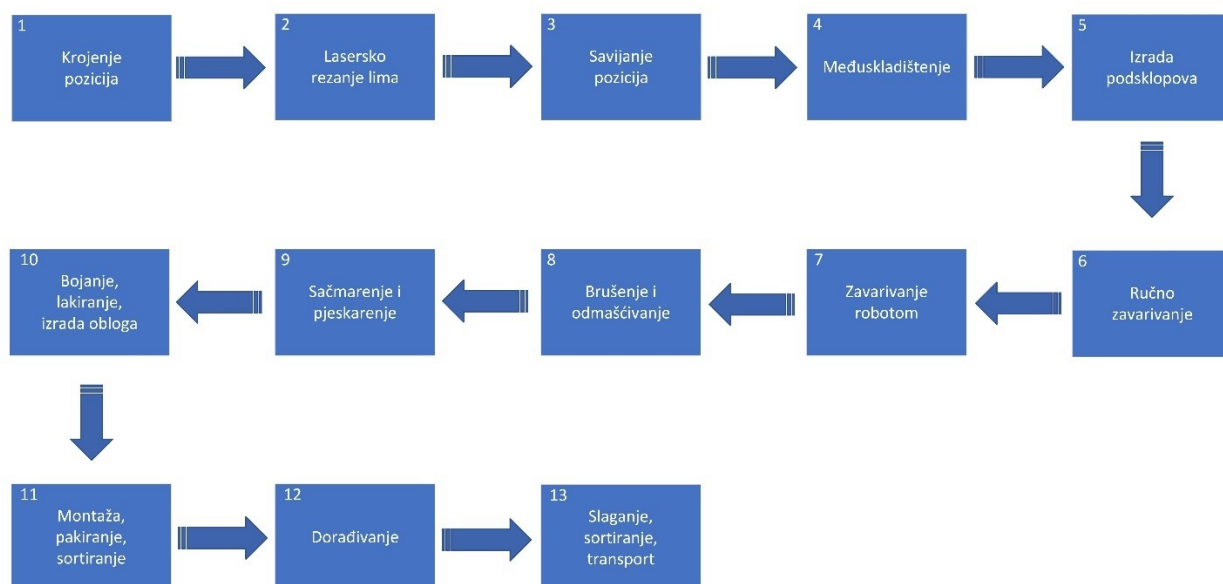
1
Krojenje pozicija

2
Lasersko rezanje lima

3
Savijanje pozicija

4
Međuskladištenje

5
Izrada podsklopova

6
Ručno zavarivanje

7
Zavarivanje robotom

8
Brušenje i odmašćivanje

9
Sačmarenje i pjeskarenje

10
Bojanje, lakiranje, izrada obloga

11
Montaža, pakiranje, sortiranje

12
Dorađivanje

13
Slaganje, sortiranje, transport